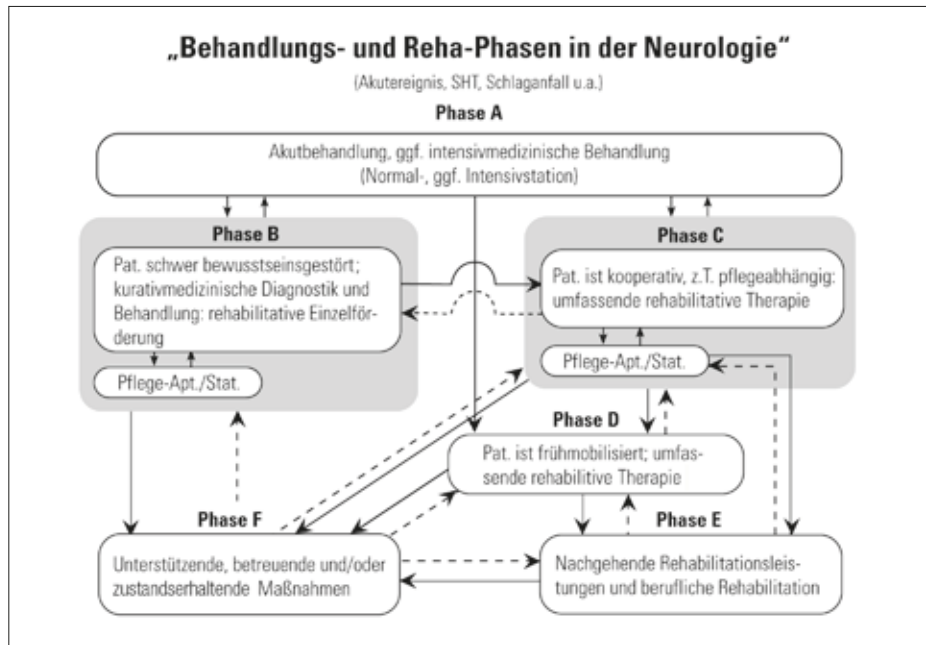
„Behandlungs- und Reha-Phasen in der Neurologie"

(Akutereignis, SHT, Schlaganfall u.a.)

Phase A

Akutbehandlung, ggf. intensivmedizinische Behandlung (Normal-, ggf. Intensivstation)

Phase B

Pat. schwer bewusstseinsgestört; kurativmedizinische Diagnostik und Behandlung: rehabilitative Einzelförderung

Pflege-Apt./Stat.

Phase C

Pat. ist kooperativ, z.T. pflegeabhängig: umfassende rehabilitative Therapie

Pflege-Apt./Stat.

Phase D

Pat. ist frühmobilisiert; umfassende rehabilitive Therapie

Phase F

Unterstützende, betreuende und/oder zustandserhaltende Maßnahmen

Phase E

Nachgehende Rehabilitationsleistungen und berufliche Rehabilitation